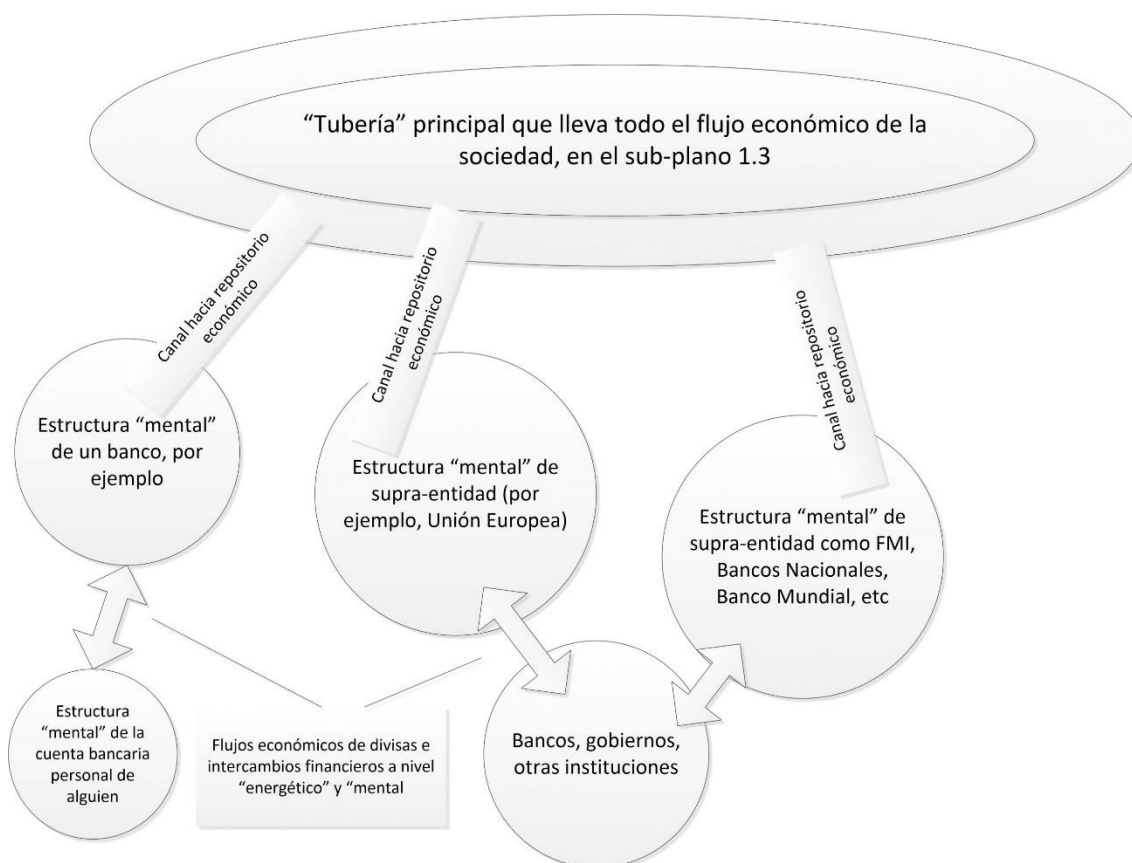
"Tubería" principal que lleva todo el flujo económico de la sociedad, en el sub-plano 1.3

Canal hacia repositorio económico

Canal hacia repositorio económico

Canal hacia repositorio económico

Estructura "mental" de un banco, por ejemplo

Estructura "mental" de supra-entidad (por ejemplo, Unión Europea)

Estructura "mental" de supra-entidad como FMI, Bancos Nacionales, Banco Mundial, etc

Estructura "mental" de la cuenta bancaria personal de alguien

Flujos económicos de divisas e intercambios financieros a nivel "energético" y "mental

Bancos, gobiernos, otras instituciones